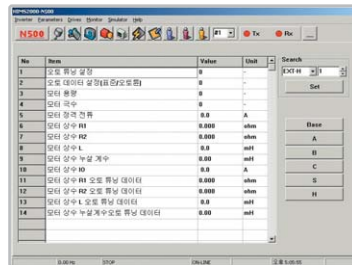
N500

#1 ● Tx ● Rx

| No | Item | Value | Unit |
|---|---|---|---|
| 1 | 오토 튜닝 설정 | 0 | - |
| 2 | 모터 데이터 설정(표준/오토튜) | 0 | - |
| 3 | 모터 용량 | 0 | - |
| 4 | 모터 극수 | 0 | - |
| 5 | 모터 정격 전류 | 0.0 | A |
| 6 | 모터 상수 R1 | 0.000 | ohm |
| 7 | 모터 상수 R2 | 0.000 | ohm |
| 8 | 모터 상수 L | 0.0 | mH |
| 9 | 모터 상수 누설 계수 | 0.00 | mH |
| 10 | 모터 상수 I0 | 0.0 | A |
| 11 | 모터 상수 R1 오토 튜닝 데이터 | 0.000 | ohm |
| 12 | 모터 상수 R2 오토 튜닝 데이터 | 0.000 | ohm |
| 13 | 모터 상수 L 오토 튜닝 데이터 | 0.0 | mH |
| 14 | 모터 상수 누설계수오토 튜닝 데이터 | 0.00 | mH |

Search
EXT-R
1
Set

Base
A
B
C
S
H

STOP
ONLINE